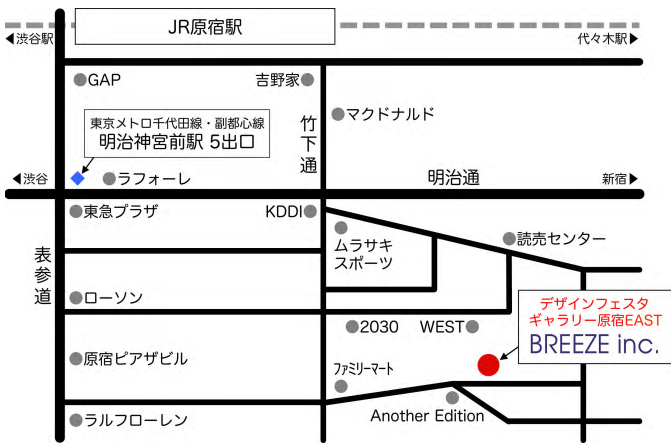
JR原宿駅

◀渋谷駅

代々木駅▶

GAP

吉野家

マクドナルド

東京メトロ千代田線・副都心線
明治神宮前駅 5出口

竹下通

◀渋谷

ラフォーレ

明治通

新宿▶

東急プラザ

KDDI

ムラサキスポーツ

読売センター

表参道

ローソン

2030

WEST

デザインフェスタ
ギャラリー原宿EAST
BREEZE inc.

原宿ピアザビル

ファミリーマート

ラルフローレン

Another Edition